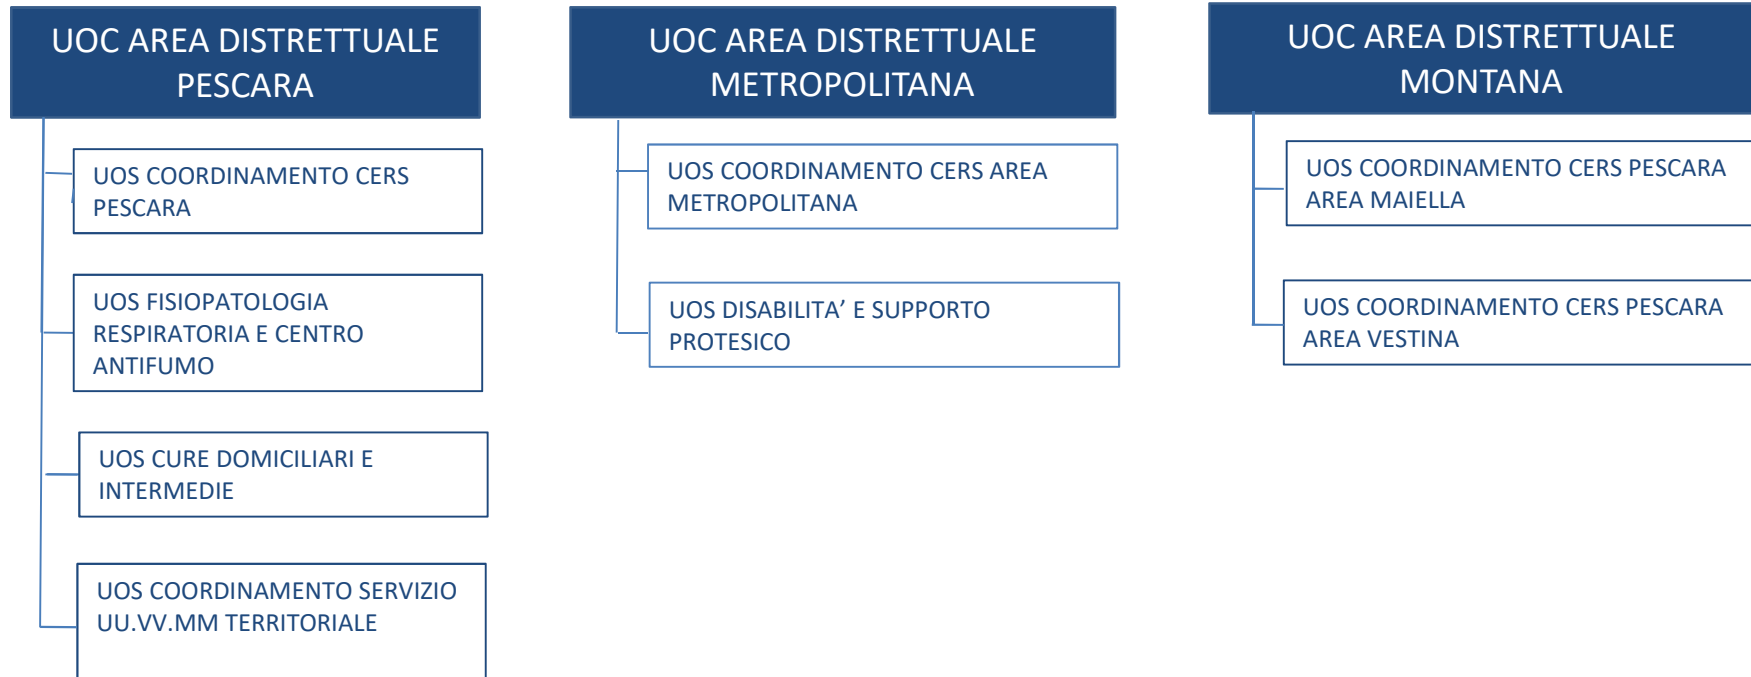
UOC AREA DISTRETTUALE PESCARA

UOS COORDINAMENTO CERS PESCARA

UOS FISIOPATOLOGIA RESPIRATORIA E CENTRO ANTIFUMO

UOS CURE DOMICILIARI E INTERMEDIE

UOS COORDINAMENTO SERVIZIO UU.VV.MM TERRITORIALE

UOC AREA DISTRETTUALE METROPOLITANA

UOS COORDINAMENTO CERS AREA METROPOLITANA

UOS DISABILITA’ E SUPPORTO PROTESICO

UOC AREA DISTRETTUALE MONTANA

UOS COORDINAMENTO CERS PESCARA AREA MAIELLA

UOS COORDINAMENTO CERS PESCARA AREA VESTINA